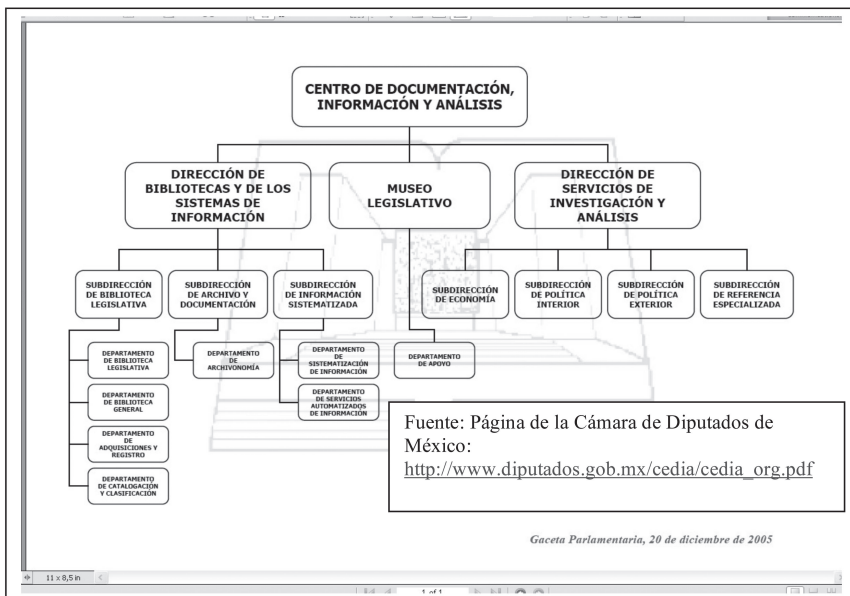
CENTRO DE DOCUMENTACIÓN, INFORMACIÓN Y ANÁLISIS

DIRECCIÓN DE BIBLIOTECAS Y DE LOS SISTEMAS DE INFORMACIÓN

MUSEO LEGISLATIVO

DIRECCIÓN DE SERVICIOS DE INVESTIGACIÓN Y ANÁLISIS

SUBDIRECCIÓN DE BIBLIOTECA LEGISLATIVA

SUBDIRECCIÓN DE ARCHIVO Y DOCUMENTACIÓN

SUBDIRECCIÓN DE INFORMACIÓN SISTEMATIZADA

SUBDIRECCIÓN DE ECONOMÍA

SUBDIRECCIÓN DE POLÍTICA INTERIOR

SUBDIRECCIÓN DE POLÍTICA EXTERIOR

SUBDIRECCIÓN DE REFERENCIA ESPECIALIZADA

DEPARTAMENTO DE BIBLIOTECA LEGISLATIVA

DEPARTAMENTO DE BIBLIOTECA GENERAL

DEPARTAMENTO DE ADQUISICIONES Y REGISTRO

DEPARTAMENTO DE CATALOGACIÓN Y CLASIFICACIÓN

DEPARTAMENTO DE ARCHIVONOMÍA

DEPARTAMENTO DE SISTEMATIZACIÓN DE INFORMACIÓN

DEPARTAMENTO DE SERVICIOS AUTOMATIZADOS DE INFORMACIÓN

DEPARTAMENTO DE APOYO

Fuente: Página de la Cámara de Diputados de México: http://www.diputados.gob.mx/cedia/cedia_org.pdf

Gaceta Parlamentaria, 20 de diciembre de 2005

11 x 8,5 in

1 of 1